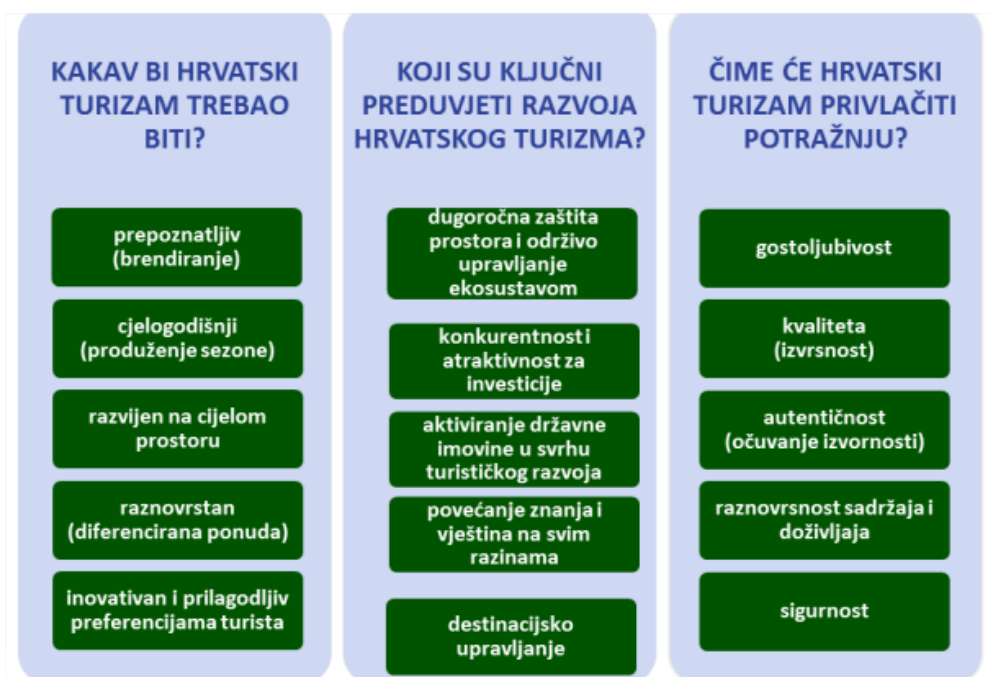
KAKAV BI HRVATSKI TURIZAM TREBAO BITI?

prepoznatljiv (brendiranje)

cjelogodišnji (produženje sezone)

razvijen na cijelom prostoru

raznovrstan (diferencirana ponuda)

inovativan i prilagodljiv preferencijama turista

KOJI SU KLJUČNI PREDUVJETI RAZVOJA HRVATSKOG TURIZMA?

dugoročna zaštita prostora i održivo upravljanje ekosustavom

konkurentnost i atraktivnost za investicije

aktiviranje državne imovine u svrhu turističkog razvoja

povećanje znanja i vještina na svim razinama

destinacijsko upravljanje

ČIME ĆE HRVATSKI TURIZAM PRIVLAČITI POTRAŽNJU?

gostoljubivost

kvaliteta (izvrsnost)

autentičnost (očuvanje izvornosti)

raznovrsnost sadržaja i doživljaja

sigurnost